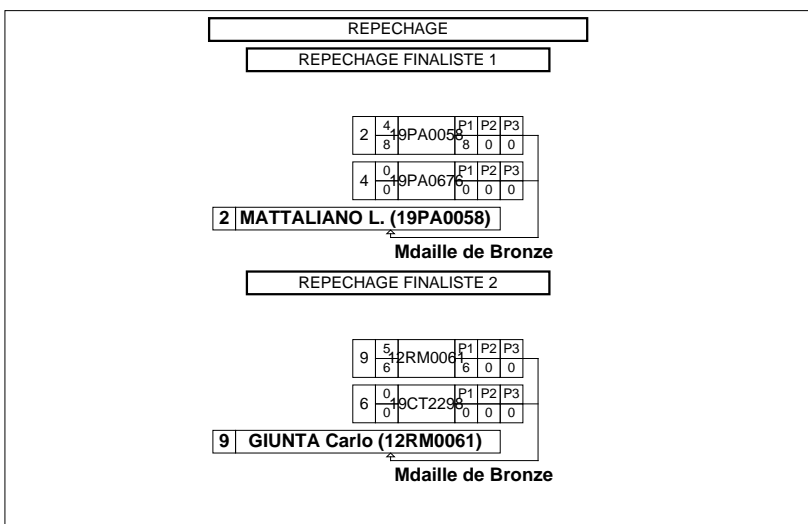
REPECHAGE

REPECHAGE FINALISTE 1

| 2 | $\frac{4}{8}$ | 19PA0058 | P1 8 | P2 0 | P3 0 |
|---|---|---|---|---|---|
| 4 | $\frac{0}{0}$ | 19PA0676 | P1 0 | P2 0 | P3 0 |

2 MATTALIANO L. (19PA0058)

Mdaille de Bronze

REPECHAGE FINALISTE 2

| 9 | $\frac{5}{6}$ | 12RM0061 | P1 6 | P2 0 | P3 0 |
|---|---|---|---|---|---|
| 6 | $\frac{0}{0}$ | 19CT2298 | P1 0 | P2 0 | P3 0 |

9 GIUNTA Carlo (12RM0061)

Mdaille de Bronze